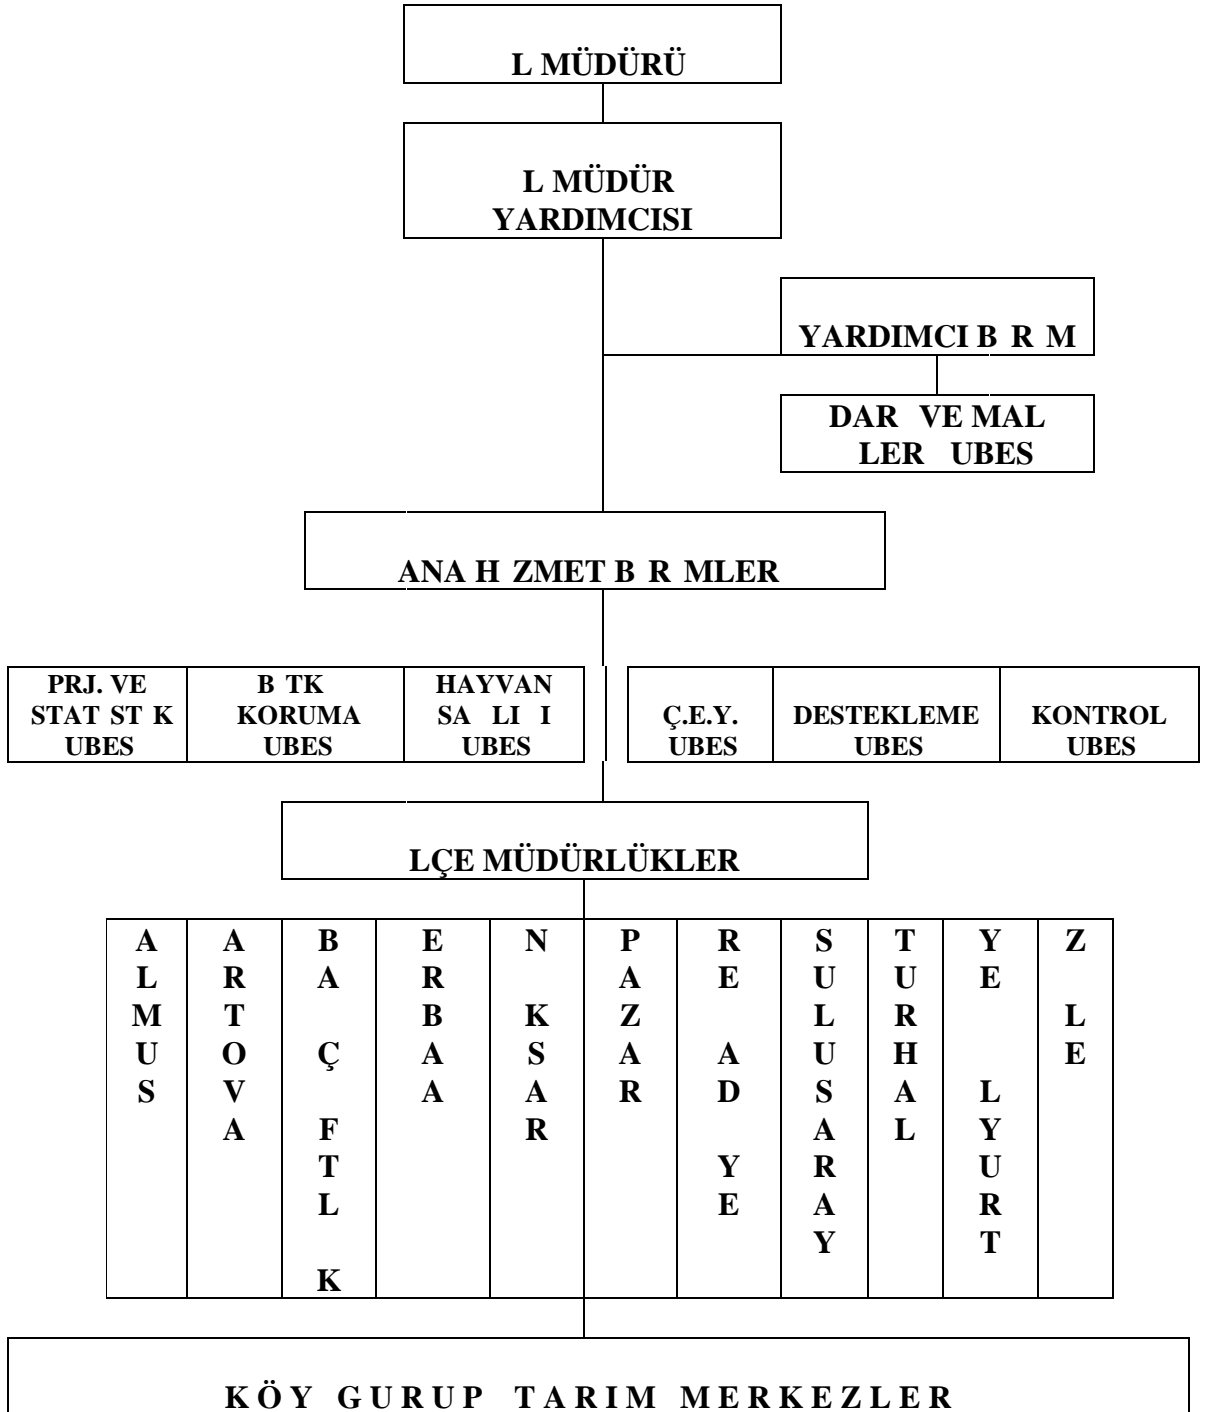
L MÜDÜRÜ

L MÜDÜR YARDIMCISI

YARDIMCI B R M

DAR VE MAL LER UBES

ANA H ZMET B R MLER

PRJ. VE STAT ST K UBES

B TK KORUMA UBES

HAYVAN SA LI I UBES

Ç.E.Y. UBES

DESTEKLEME UBES

KONTROL UBES

LÇE MÜDÜRLÜKLER

ALMUS

ARTOVA

BA Ç FTL K

ERBAA

N KSAR

PAZAR

RE AD YE

SULUSARAY

TURHAL

YE LYURT

Z LE

K Ö Y G U R U P T A R I M M E R K E Z L E R